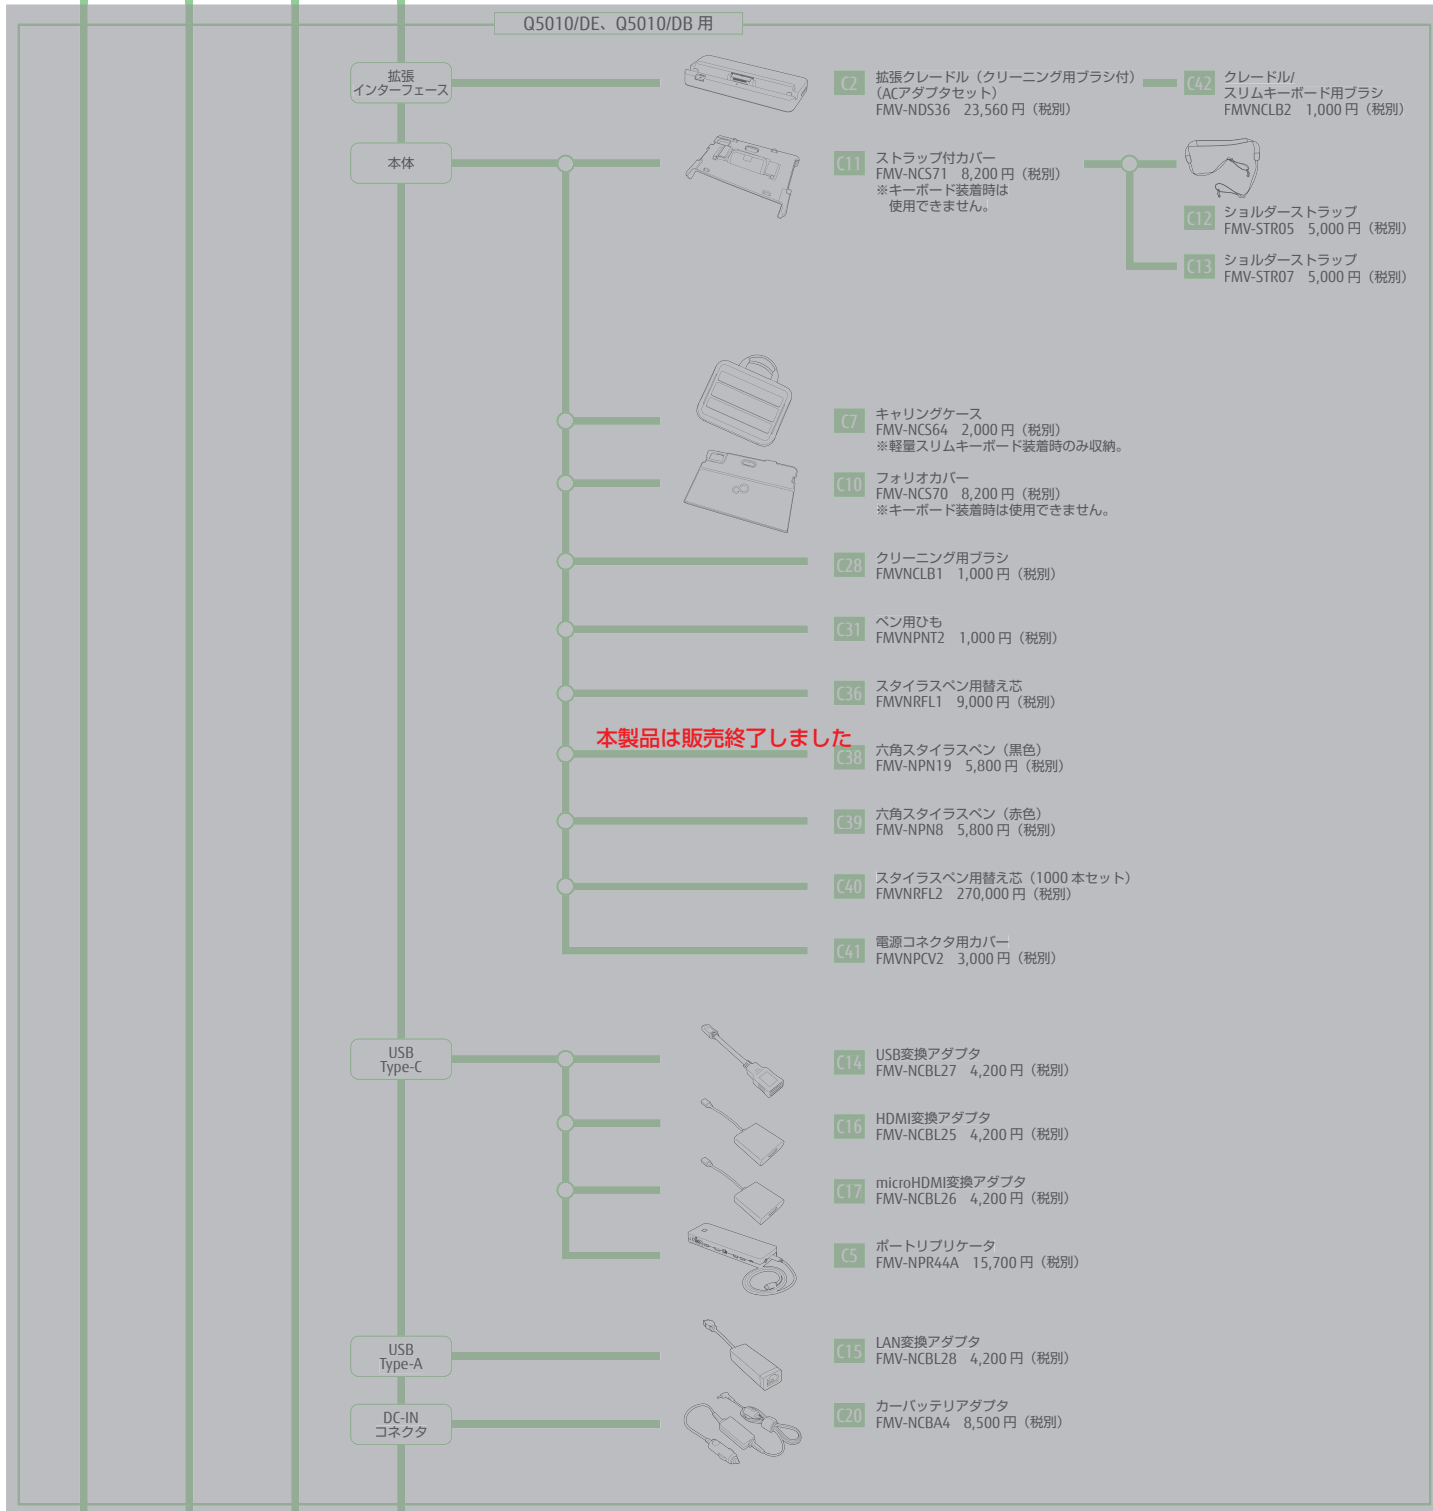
Q5010/DE、Q5010/DB 用

拡張
インターフェース

C2 拡張クレードル（クリーニング用ブラシ付）（ACアダプタセット）
FMV-NDS36 23,560 円（税別）

C42 クレードル/
スリムキーボード用ブラシ
FMVNCLB2 1,000 円（税別）

本体

C11 ストラップ付カバー
FMV-NCS71 8,200 円（税別）
※キーボード装着時は
使用できません。

C12 ショルダーストラップ
FMV-STR05 5,000 円（税別）

C13 ショルダーストラップ
FMV-STR07 5,000 円（税別）

C7 キャリングケース
FMV-NCS64 2,000 円（税別）
※軽量スリムキーボード装着時のみ収納。

C10 フォリオカバー
FMV-NCS70 8,200 円（税別）
※キーボード装着時は使用できません。

C28 クリーニング用ブラシ
FMVNCLB1 1,000 円（税別）

C31 ペン用ひも
FMVNPNT2 1,000 円（税別）

C36 スタイラスペン用替え芯
FMVNRFL1 9,000 円（税別）

本製品は販売終了しました

C38 六角スタイラスペン（黒色）
FMV-NPN19 5,800 円（税別）

C39 六角スタイラスペン（赤色）
FMV-NPN8 5,800 円（税別）

C40 スタイラスペン用替え芯（1000 本セット）
FMVNRFL2 270,000 円（税別）

C41 電源コネクタ用カバー
FMVNPCV2 3,000 円（税別）

USB
Type-C

C14 USB変換アダプタ
FMV-NCBL27 4,200 円（税別）

C16 HDMI変換アダプタ
FMV-NCBL25 4,200 円（税別）

C17 microHDMI変換アダプタ
FMV-NCBL26 4,200 円（税別）

C5 ポートリプリケータ
FMV-NPR44A 15,700 円（税別）

USB
Type-A

C15 LAN変換アダプタ
FMV-NCBL28 4,200 円（税別）

DC-IN
コネクタ

C20 カーバッテリアダプタ
FMV-NCBA4 8,500 円（税別）